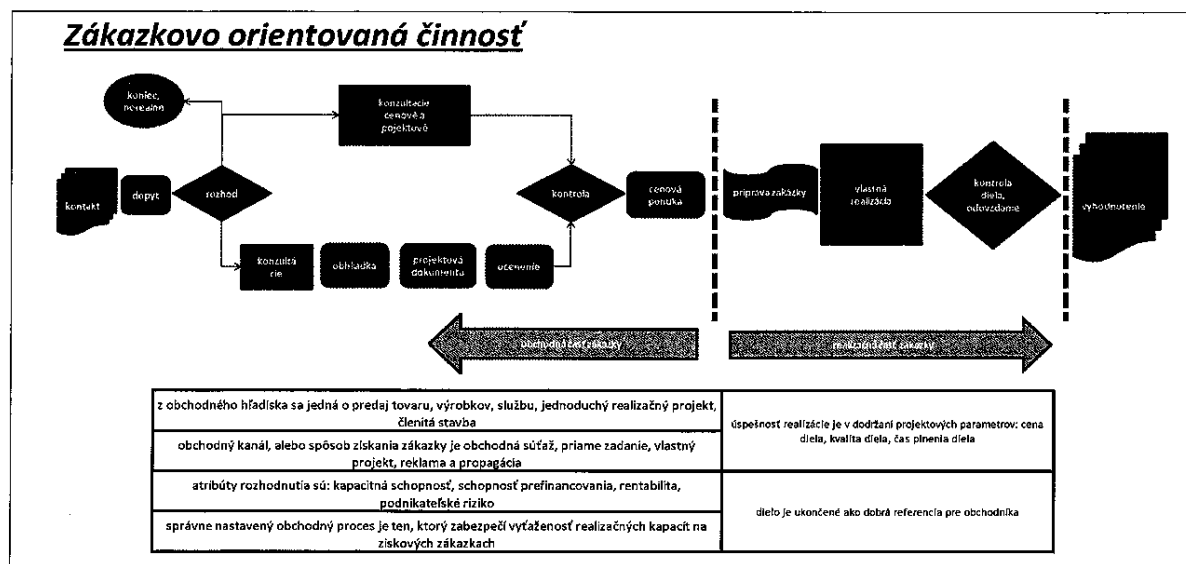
Zákazkovo orientovaná činnosť

koniec, nereálne

konzultácie cenové a projektové

kontakt

dopyt

rozhod

kontrola

cenová ponuka

príprava zákazky

vlastná realizácia

kontrola diela, odovzdanie

vyhodnotenie

konzultácie

obhliadka

projektová dokumentácia

ocenenie

obchodná časť zákazky

realizačná časť zákazky

| | |
|---|---|
| z obchodného hľadiska sa jedná o predaj tovaru, výrobkov, službu, jednoduchý realizačný projekt, členitá stavba | úspešnosť realizácie je v dodržaní projektových parametrov: cena diela, kvalita diela, čas plnenia diela |
| obchodný kanál, alebo spôsob získania zákazky je obchodná súťaž, priame zadanie, vlastný projekt, reklama a propagácia | |
| atribúty rozhodnutia sú: kapacitná schopnosť, schopnosť prefinancovania, rentabilita, podnikateľské riziko | dielo je ukončené ako dobrá referencia pre obchodníka |
| správne nastavený obchodný proces je ten, ktorý zabezpečí vyťaženosť realizačných kapacít na ziskových zákazkach | |